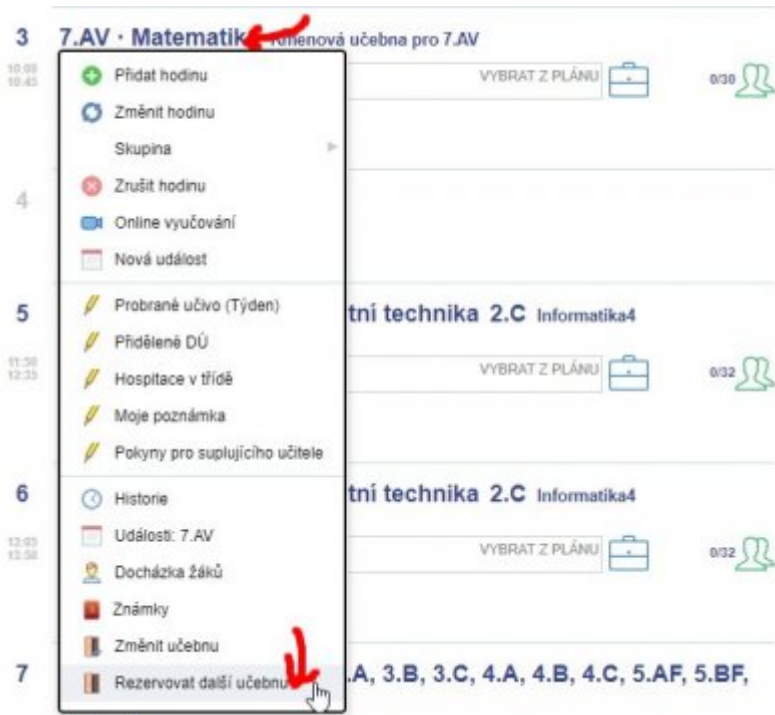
3 7.AV · Matematik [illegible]nová učebna pro 7.AV
10:00 10:45

Přidat hodinu
Změnit hodinu
Skupina
Zrušit hodinu
Online vyučování
Nová událost

Probrané učivo (Týden)
Přidělené DÚ
Hospitace v třídě
Moje poznámka
Pokyny pro suplujícího učitele

Historie
Události: 7.AV
Docházka žáků
Známky
Změnit učebnu
Rezervovat další učebnu

VYBRAT Z PLÁNU 0/30

4

5 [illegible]tní technika 2.C Informatika4
11:50 12:35
VYBRAT Z PLÁNU 0/32

6 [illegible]tní technika 2.C Informatika4
12:05 13:50
VYBRAT Z PLÁNU 0/32

7 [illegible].A, 3.B, 3.C, 4.A, 4.B, 4.C, 5.AF, 5.BF,